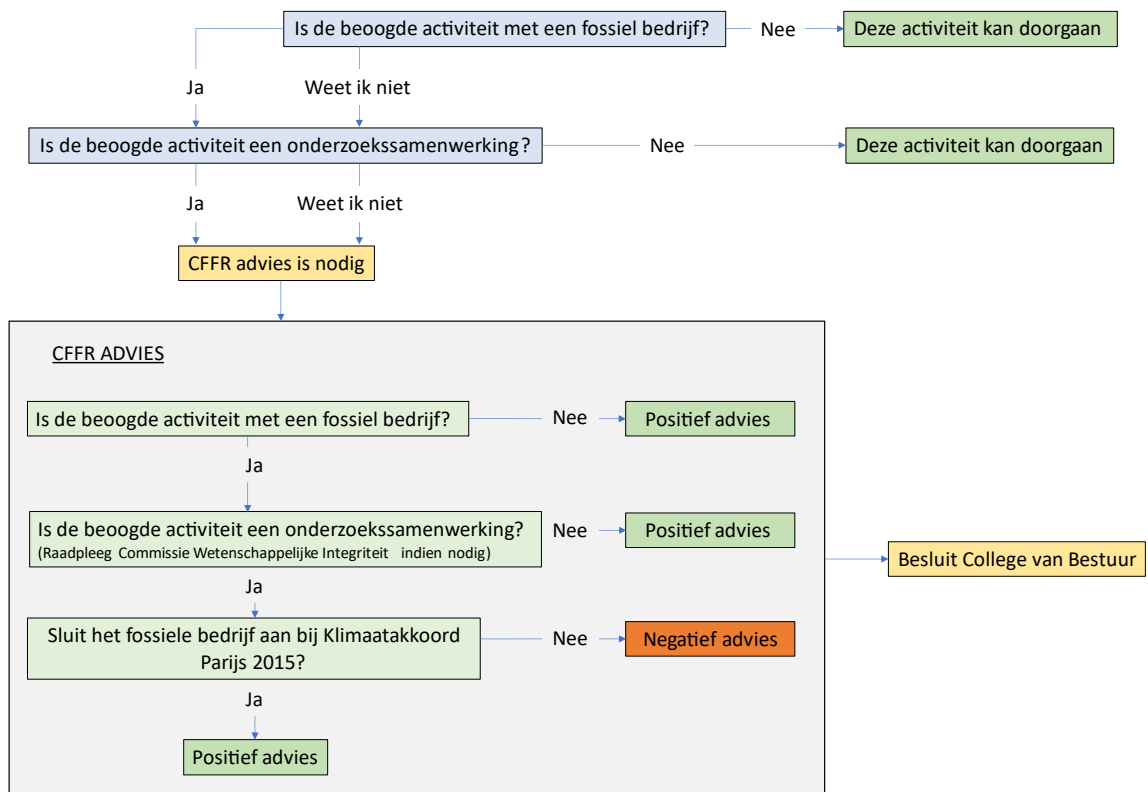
Is de beoogde activiteit met een fossiel bedrijf?

Nee

Deze activiteit kan doorgaan

Ja

Weet ik niet

Is de beoogde activiteit een onderzoekssamenwerking?

Nee

Deze activiteit kan doorgaan

Ja

Weet ik niet

CFFR advies is nodig

CFFR ADVIES

Is de beoogde activiteit met een fossiel bedrijf?

Nee

Positief advies

Ja

Is de beoogde activiteit een onderzoekssamenwerking?
(Raadpleeg Commissie Wetenschappelijke Integriteit indien nodig)

Nee

Positief advies

Ja

Sluit het fossiele bedrijf aan bij Klimaatakkoord Parijs 2015?

Nee

Negatief advies

Ja

Positief advies

Besluit College van Bestuur